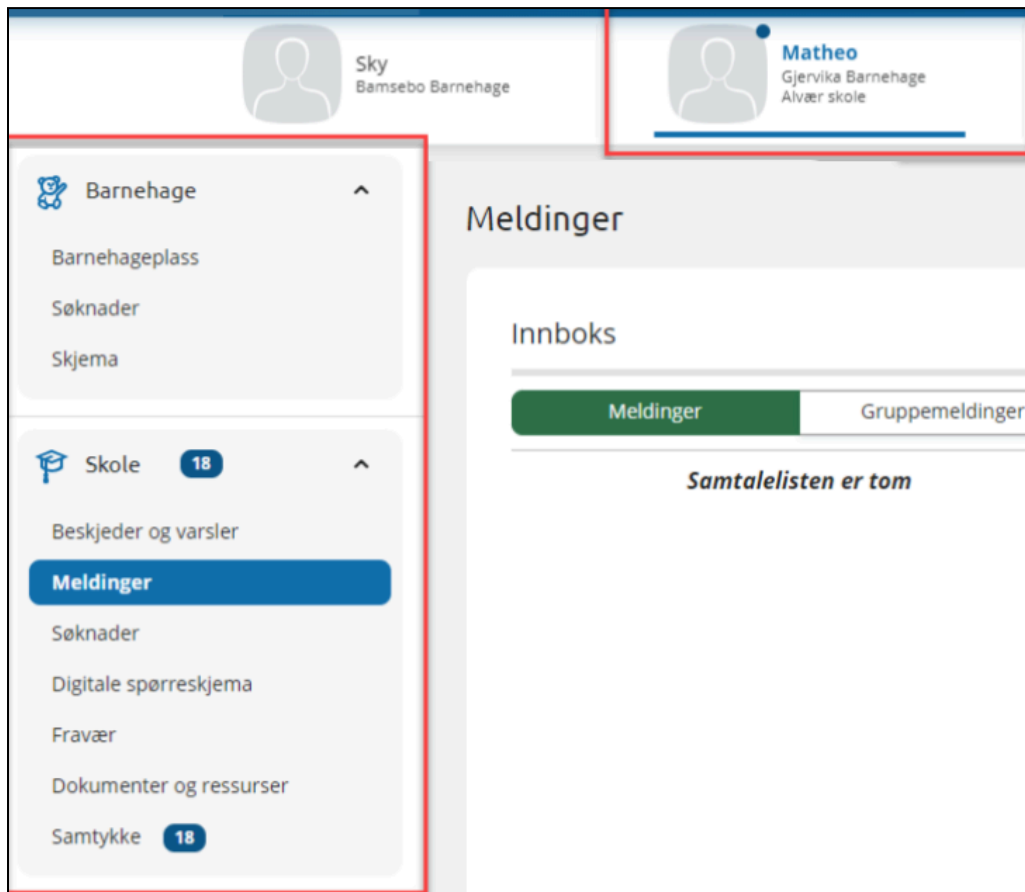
Sky
Bamsebo Barnehage

Matheo
Gjervika Barnehage
Alvær skole

Barnehage

Barnehageplass

Søknader

Skjema

Skole 18

Beskjeder og varsler

Meldinger

Søknader

Digitale spørreskjema

Fravær

Dokumenter og ressurser

Samtykke 18

Meldinger

Innboks

Meldinger

Gruppemeldinger

Samtalelisten er tom